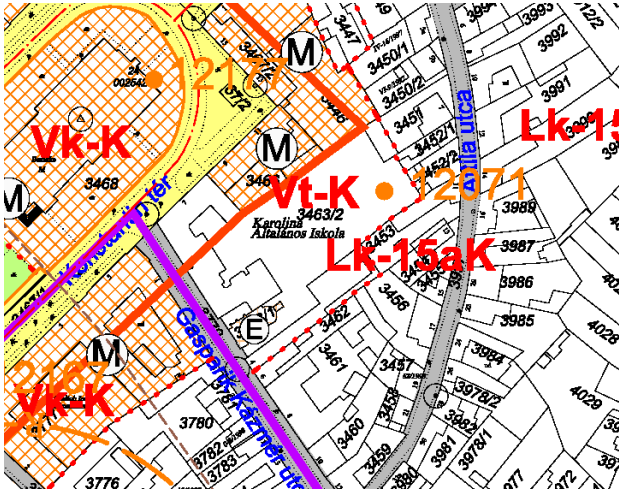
3447
3993
12/2
M
3992
2171
3450/1
3450/2
3991
3472
Lk-15
3451
3452/1
Attila utca
Vk-K
M
3452/2
3468
3461
Vt-K
12071
M
Kossuth tér
3463/2
Karolina Általános Iskola
3989
3453
3987
Lk-15aK
3986
3456
3985
4028
E
3462
Gáspárik Kázmér utca
M
3461
3457
3984
2167
Vk-K
3458
3978/2
4029
3780
3460
3981
3978/1
3782
3783
3459
3776